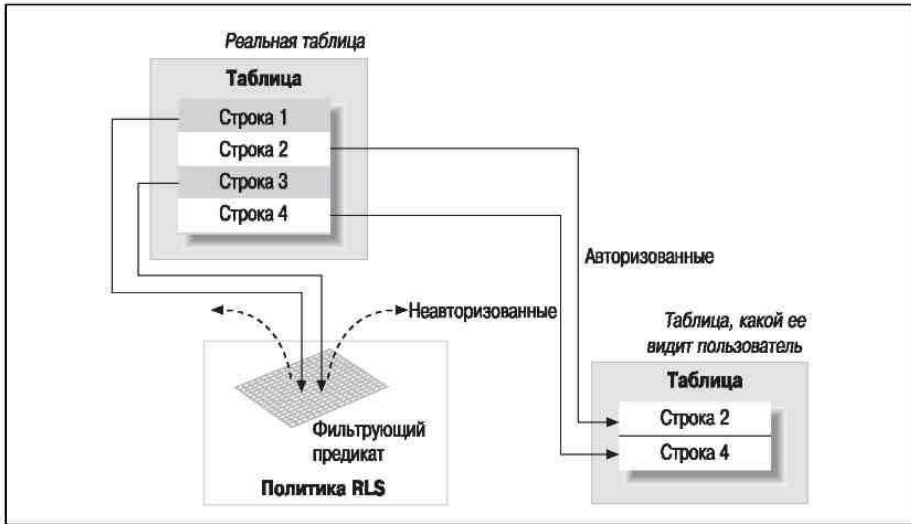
Реальная таблица

Таблица

Строка 1

Строка 2

Строка 3

Строка 4

Авторизованные

Неавторизованные

Таблица, какой ее видит пользователь

Таблица

Строка 2

Строка 4

Фильтрующий предикат

Политика RLS